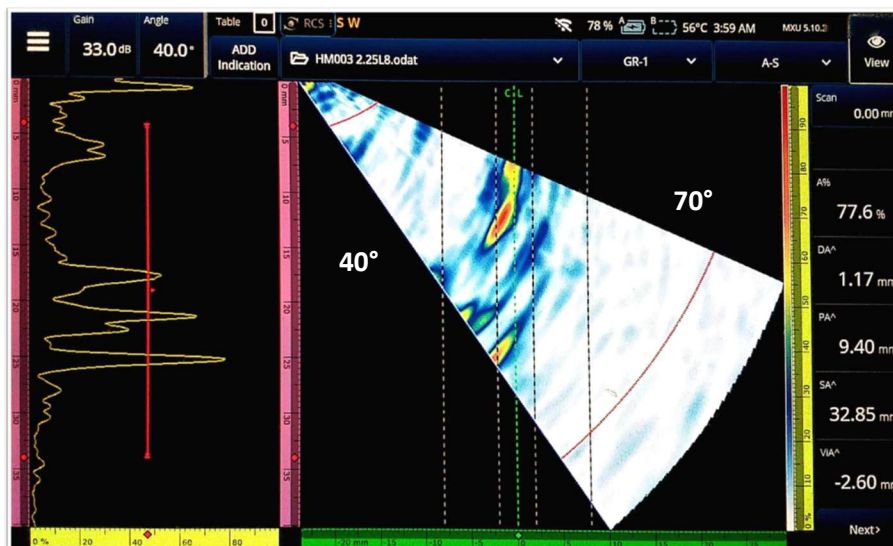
Gain
33.0 dB
Angle
40.0°
Table 0
ADD Indication
RCS S W
78 % A B 56°C 3:59 AM MXU 5.10.2
HM003 2.25L8.odat
GR-1
A-S
View
Scan
0.00 mm
A%
77.6 %
DA^
1.17 mm
PA^
9.40 mm
SA^
32.85 mm
ViA^
-2.60 mm
Next>
C L
40°
70°
0 mm
5
10
15
20
25
30
35
0 mm
5
10
15
20
25
30
35
0 %
20
40
60
80
-20 mm
-15
-10
-5
0
5
10
100
90
80
70
60
50
40
30
20
10
0 %